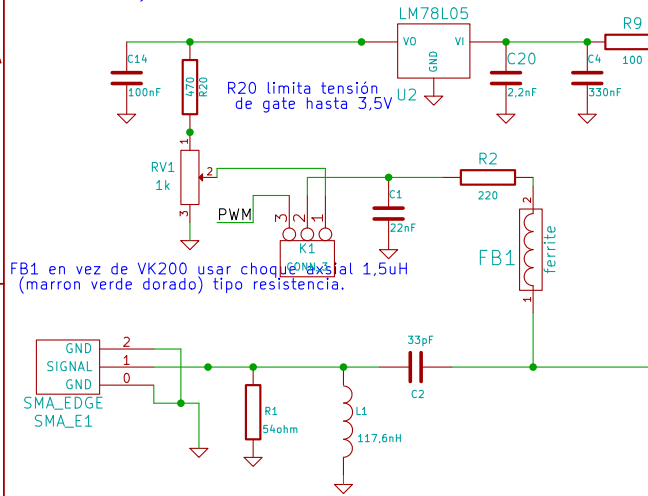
LM78L05

R9

100

VO

VI

GND

U2

C14

100nF

470

R20

R20 limita tensión de gate hasta 3,5V

C20

2,2nF

C4

330nF

RV1

1k

1

2

3

R2

220

C1

22nF

PWM

3 2 1

K1

CONN_3

2

FB1

ferrite

1

FB1 en vez de VK200 usar choque axial 1,5uH (marron verde dorado) tipo resistencia.

GND

SIGNAL

GND

2

1

0

SMA_EDGE

SMA_E1

33pF

C2

R1

54ohm

L1

117,6nH